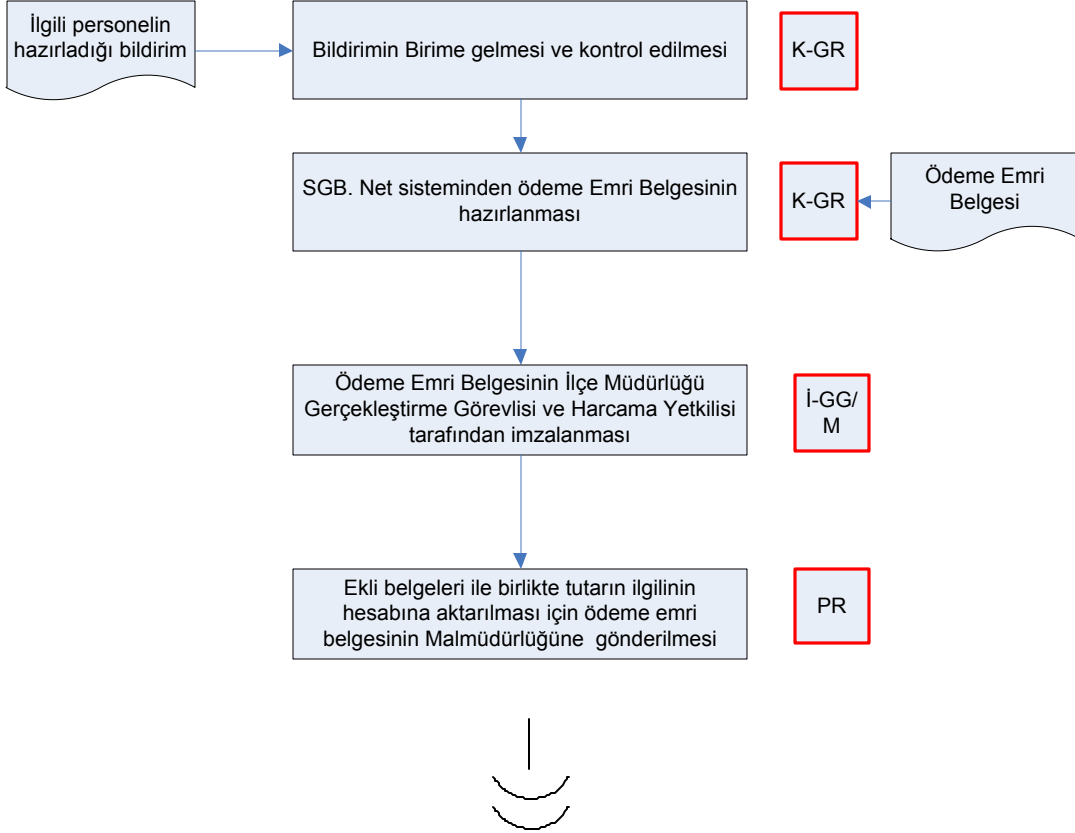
İlgili personelin hazırladığı bildirim

Bildirimin Birime gelmesi ve kontrol edilmesi

K-GR

SGB. Net sisteminden ödeme Emri Belgesinin hazırlanması

K-GR

Ödeme Emri Belgesi

Ödeme Emri Belgesinin İlçe Müdürlüğü Gerçekleştirme Görevlisi ve Harcama Yetkilisi tarafından imzalanması

İ-GG/ M

Ekli belgeleri ile birlikte tutarın ilgilinin hesabına aktarılması için ödeme emri belgesinin Malmüdürlüğüne gönderilmesi

PR